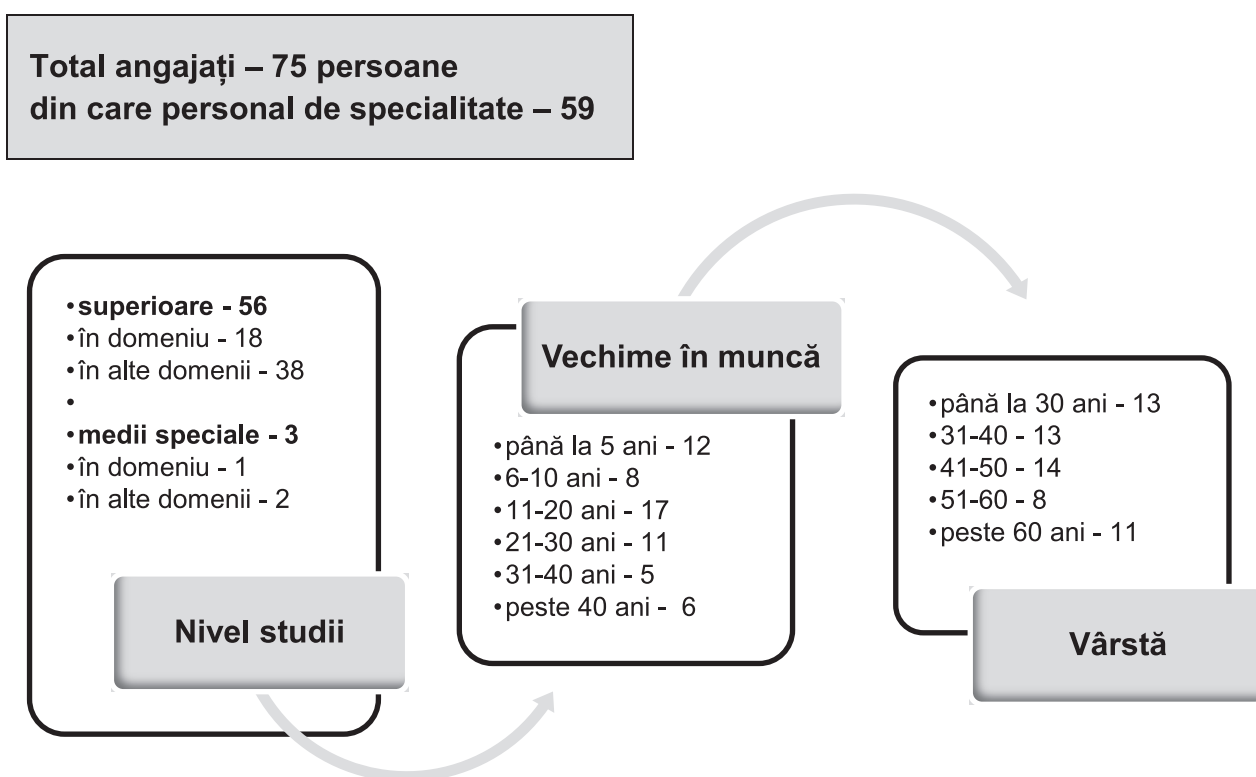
Total angajați – 75 persoane
din care personal de specialitate – 59

• superioare - 56
• în domeniu - 18
• în alte domenii - 38
•
• medii speciale - 3
• în domeniu - 1
• în alte domenii - 2

Nivel studii

Vechime în muncă

• până la 5 ani - 12
• 6-10 ani - 8
• 11-20 ani - 17
• 21-30 ani - 11
• 31-40 ani - 5
• peste 40 ani - 6

• până la 30 ani - 13
• 31-40 - 13
• 41-50 - 14
• 51-60 - 8
• peste 60 ani - 11

Vârstă